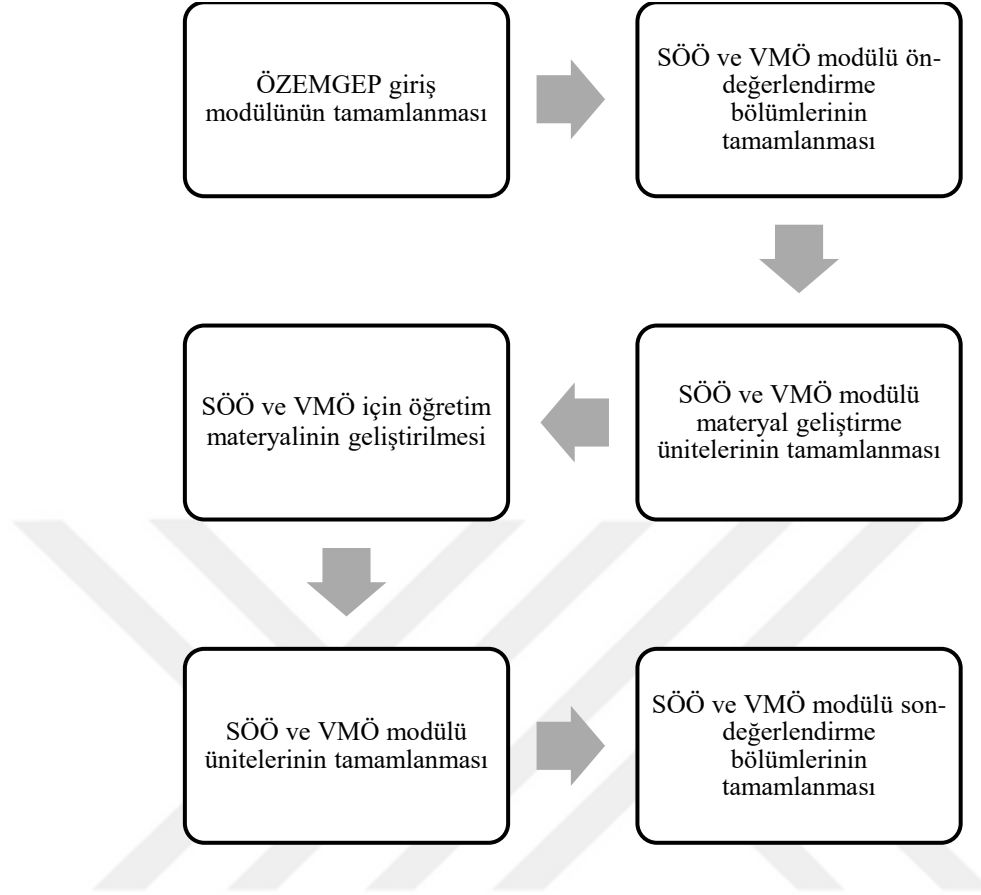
ÖZEMGEP giriş modülünün tamamlanması

SÖÖ ve VMÖ modülü ön-değerlendirme bölümlerinin tamamlanması

SÖÖ ve VMÖ modülü materyal geliştirme ünitelerinin tamamlanması

SÖÖ ve VMÖ için öğretim materyalinin geliştirilmesi

SÖÖ ve VMÖ modülü ünitelerinin tamamlanması

SÖÖ ve VMÖ modülü son-değerlendirme bölümlerinin tamamlanması